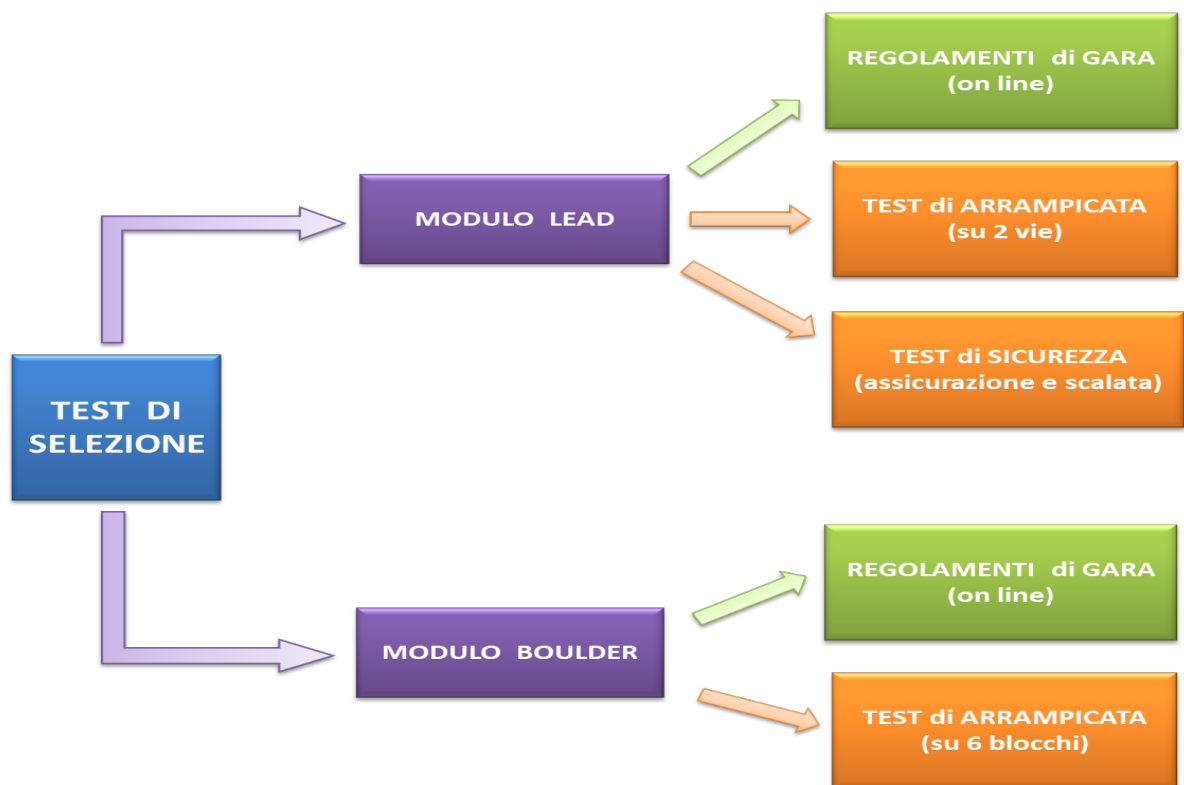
TEST DI SELEZIONE

MODULO LEAD

REGOLAMENTI di GARA (on line)

TEST di ARRAMPICATA (su 2 vie)

TEST di SICUREZZA (assicurazione e scalata)

MODULO BOULDER

REGOLAMENTI di GARA (on line)

TEST di ARRAMPICATA (su 6 blocchi)